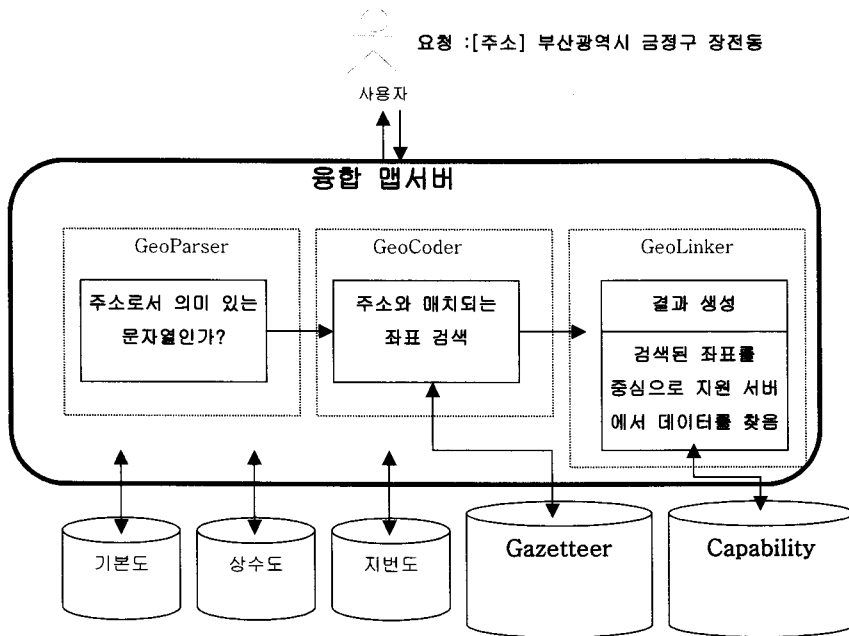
요청 :[주소] 부산광역시 금정구 장전동

사용자

융합 맵서버

GeoParser

주소로서 의미 있는 문자열인가?

GeoCoder

주소와 매치되는 좌표 검색

GeoLinker

결과 생성

검색된 좌표를 중심으로 지원 서버에서 데이터를 찾음

기본도

상수도

지번도

Gazetteer

Capability